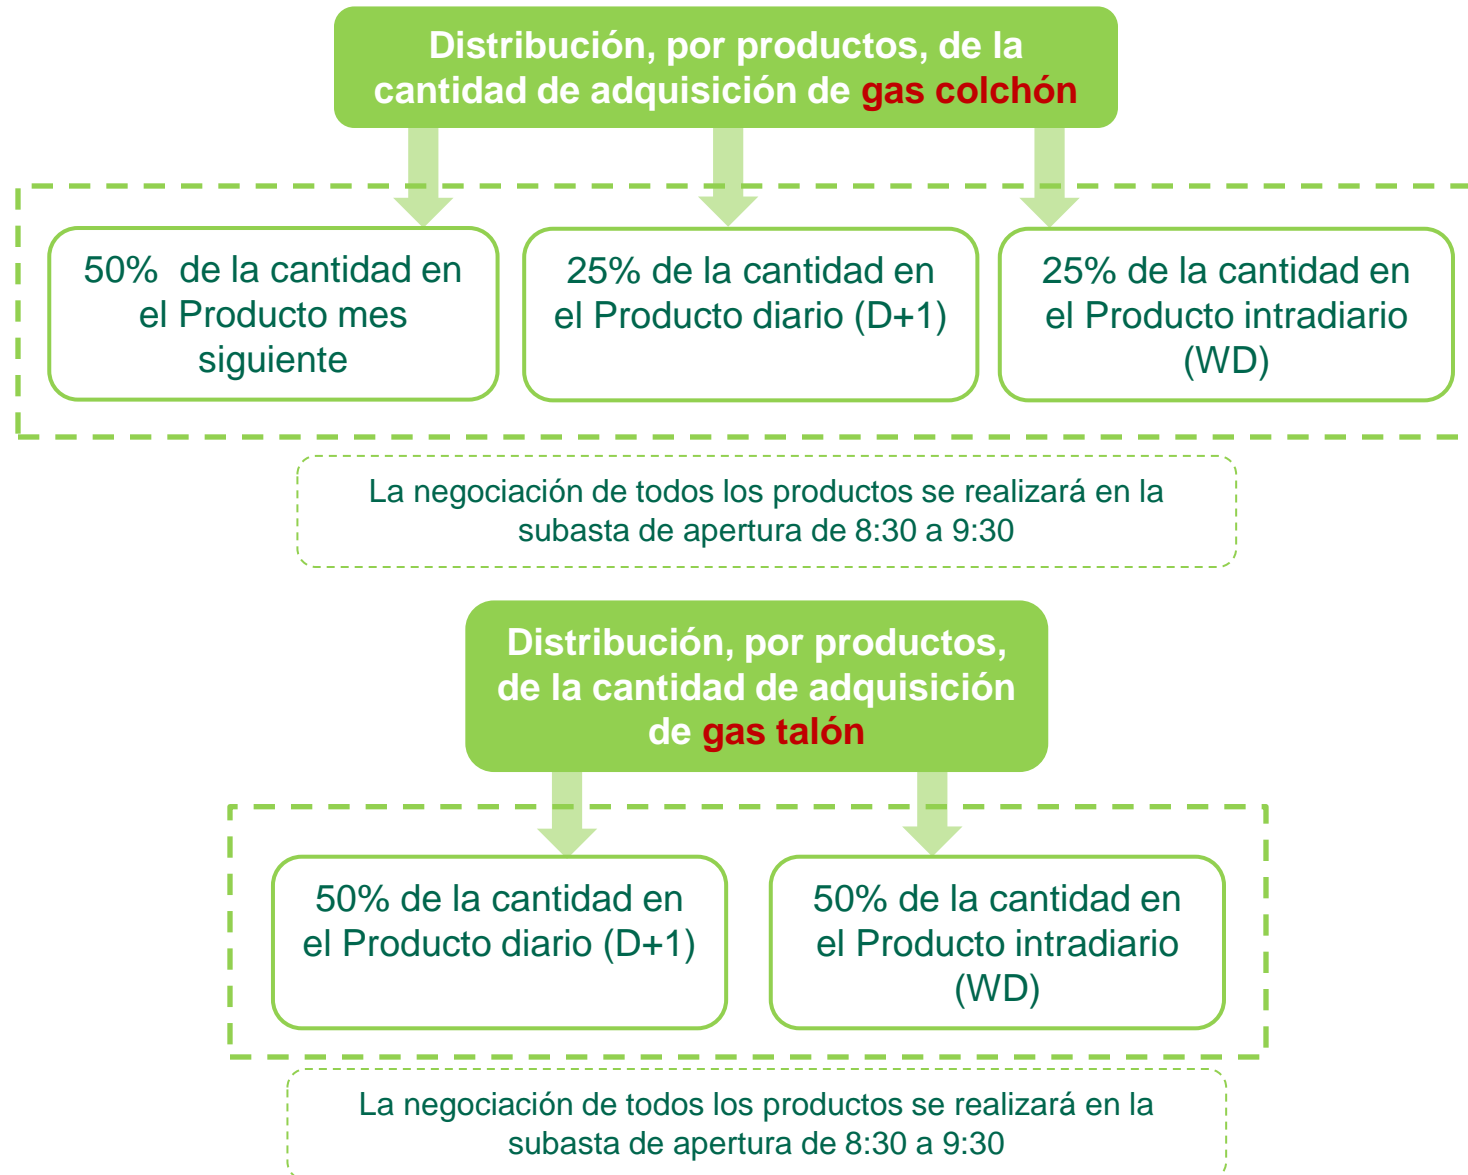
Distribución, por productos, de la cantidad de adquisición de gas colchón

50%  de la cantidad en el Producto mes siguiente

25% de la cantidad en el Producto diario (D+1)

25% de la cantidad en el Producto intradiario (WD)

La negociación de todos los productos se realizará en la subasta de apertura de 8:30 a 9:30

Distribución, por productos, de la cantidad de adquisición de gas talón

50% de la cantidad en el Producto diario (D+1)

50% de la cantidad en el Producto intradiario (WD)

La negociación de todos los productos se realizará en la subasta de apertura de 8:30 a 9:30